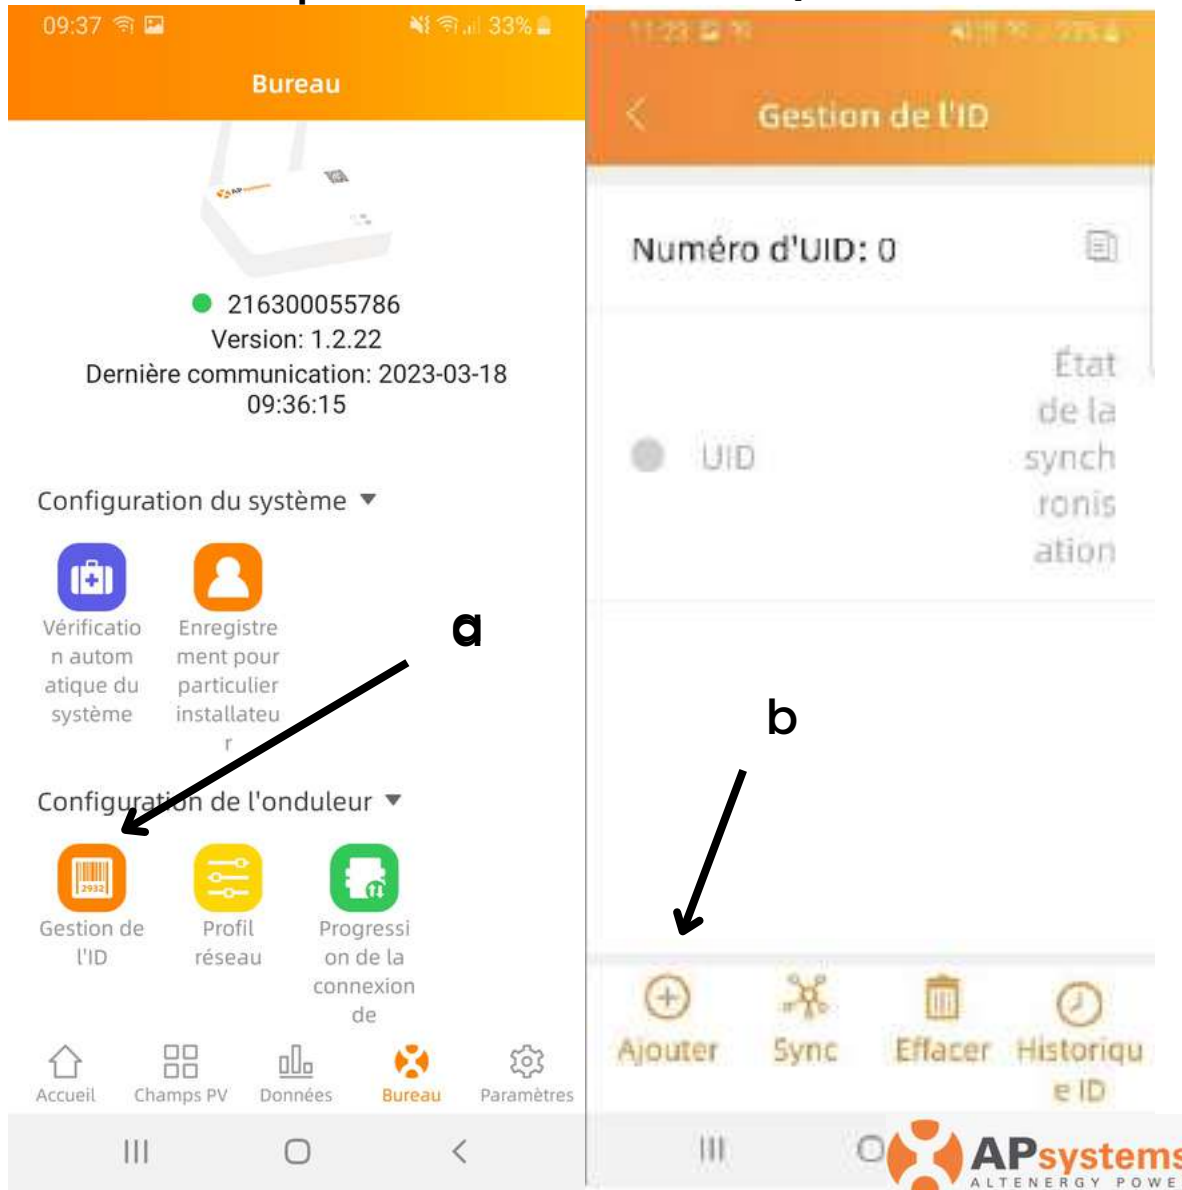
09:37 33%

Bureau

216300055786
Version: 1.2.22
Dernière communication: 2023-03-18 09:36:15

Configuration du système

Vérification automatique du système

Enregistrement pour particulier installateur

a

Configuration de l'onduleur

2932

Gestion de l'ID

Profil réseau

Progression de la connexion de

Accueil
Champs PV
Données
Bureau
Paramètres

Gestion de l'ID

Numéro d'UID: 0

UID

État de la synchronisation

b

Ajouter
Sync
Effacer
Historique ID

APsystems
ALTENERGY POWE